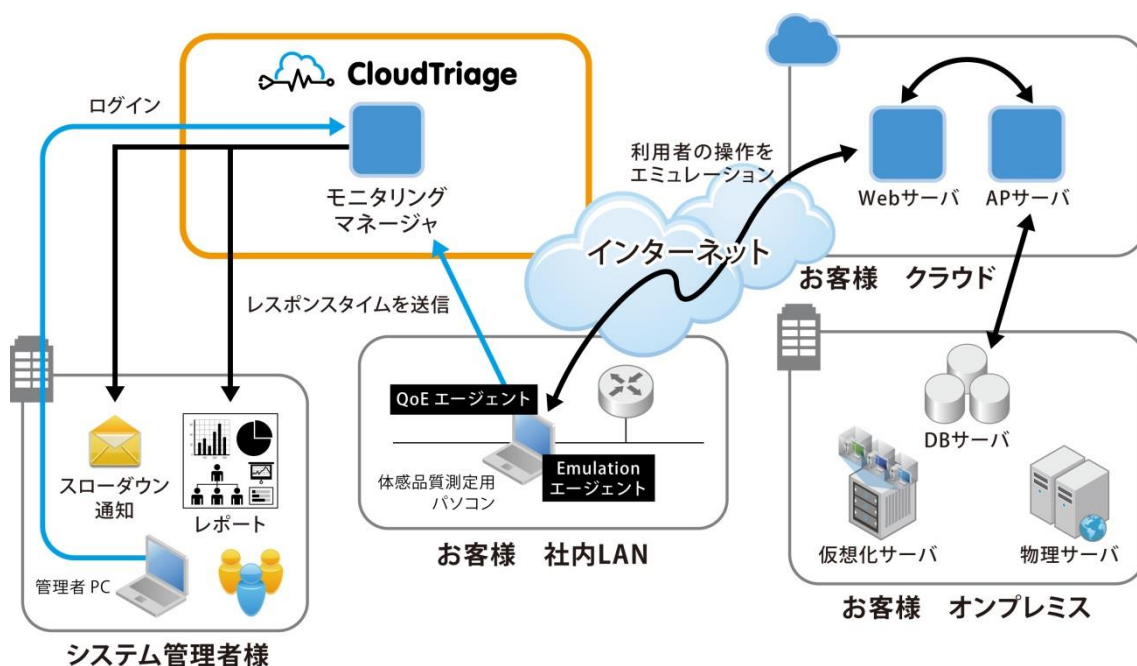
CloudTriage

ログイン

モニタリング
マネージャ

利用者の操作を
エミュレーション

インターネット

Webサーバ

APサーバ

お客様　クラウド

レスポンスタイムを送信

QoE エージェント

Emulation
エージェント

体感品質測定用
パソコン

お客様　社内LAN

DBサーバ

仮想化サーバ

物理サーバ

お客様　オンプレミス

スローダウン
通知

レポート

管理者 PC

システム管理者様